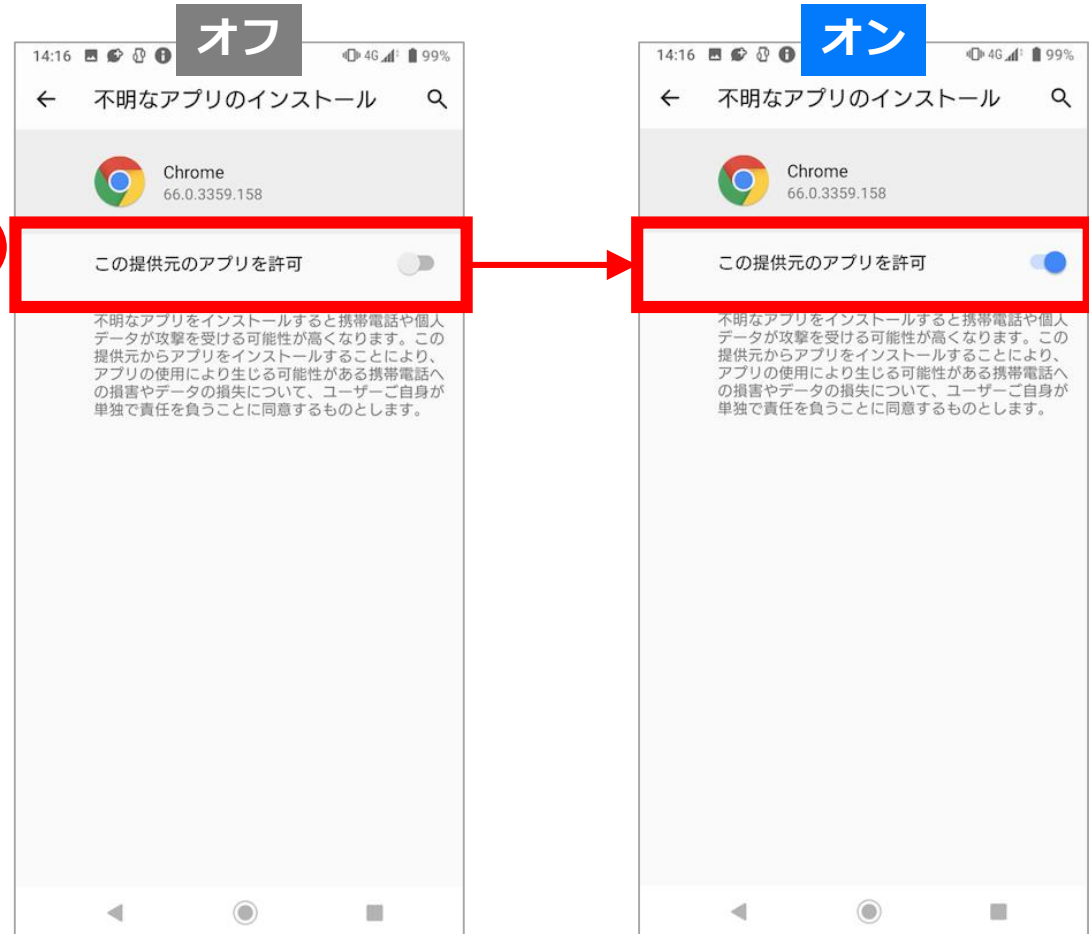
オフ

14:16 4G 99%

不明なアプリのインストール

Chrome
66.0.3359.158

この提供元のアプリを許可

不明なアプリをインストールすると携帯電話や個人データが攻撃を受ける可能性が高くなります。この提供元からアプリをインストールすることにより、アプリの使用により生じる可能性がある携帯電話への損害やデータの損失について、ユーザーご自身が単独で責任を負うことに同意するものとします。

オン

14:16 4G 99%

不明なアプリのインストール

Chrome
66.0.3359.158

この提供元のアプリを許可

不明なアプリをインストールすると携帯電話や個人データが攻撃を受ける可能性が高くなります。この提供元からアプリをインストールすることにより、アプリの使用により生じる可能性がある携帯電話への損害やデータの損失について、ユーザーご自身が単独で責任を負うことに同意するものとします。